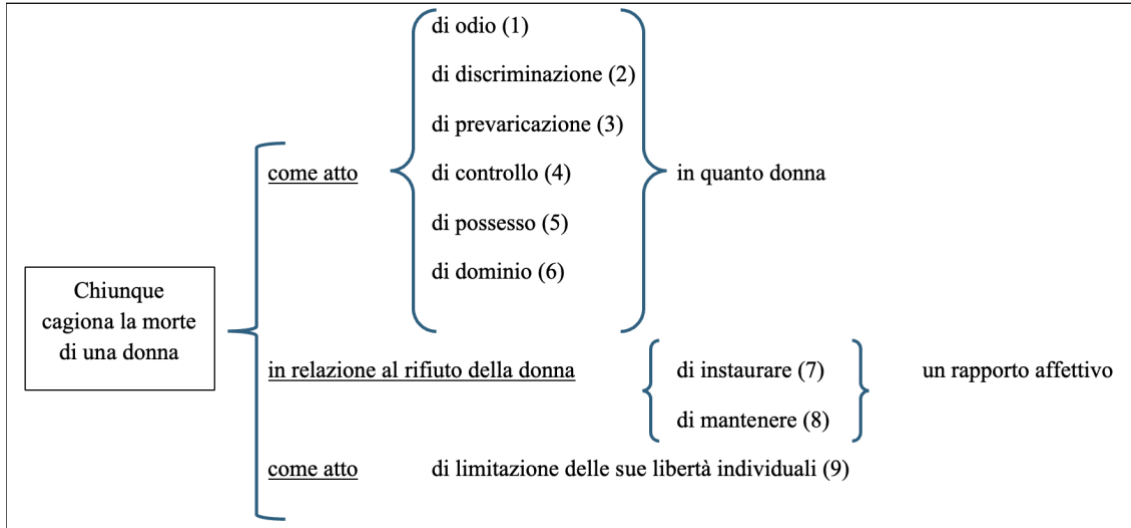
Chiunque cagiona la morte di una donna

come atto

di odio (1)

di discriminazione (2)

di prevaricazione (3)

di controllo (4)

di possesso (5)

di dominio (6)

in quanto donna

in relazione al rifiuto della donna

di instaurare (7)

di mantenere (8)

un rapporto affettivo

come atto

di limitazione delle sue libertà individuali (9)